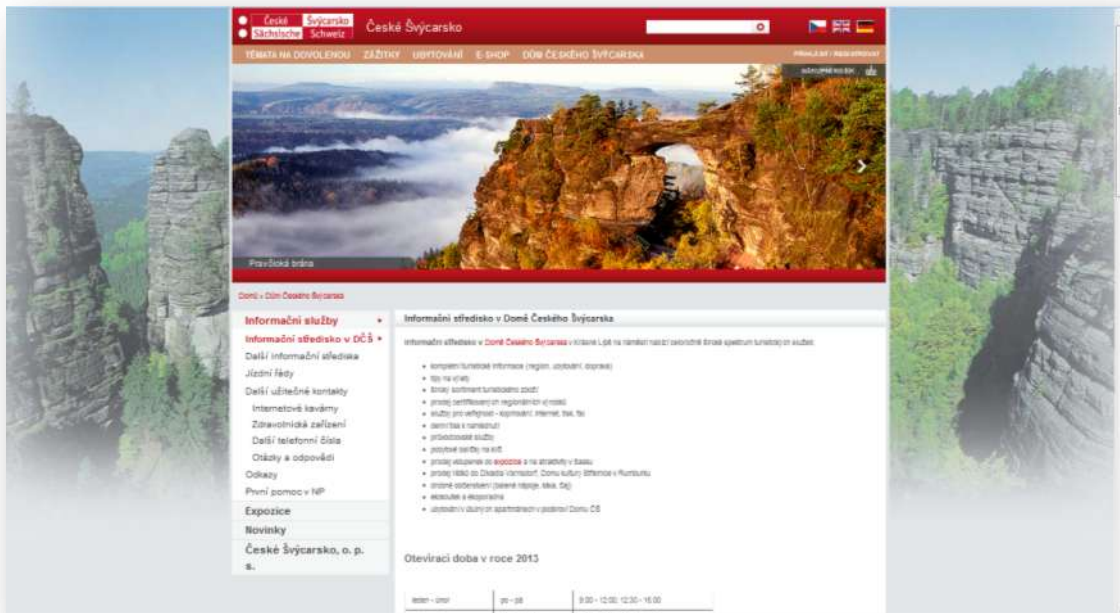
České Švýcarsko
Sächsische Schweiz
České Švýcarsko

TÉMATA NA DOVOLENOU ZÁŽITKY UBYTOVÁNÍ E-SHOP DŮM ČESKÉHO ŠVÝCARSKA

PŘIHLÁSIT / REGISTROVAT

NÁKUPNÍ KOŠÍK

Pravčická brána

Domů » Dům Českého Švýcarska

Informační služby
Informační středisko v DČŠ
Další informační střediska
Jízdní řády
Další užitečné kontakty
Internetové kavárny
Zdravotnická zařízení
Další telefonní čísla
Otázky a odpovědi
Odkazy
První pomoc v NP
Expozice
Novinky
České Švýcarsko, o. p. s.

Informační středisko v Domě Českého Švýcarska

Informační středisko v Domě Českého Švýcarska v Krásné Lípě na náměstí nabízí celoroční široké spektrum turistických služeb:

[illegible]

Otevírací doba v roce 2013

| leden - únor | po - pá | 9:00 - 12:00; 12:30 - 16:00 |